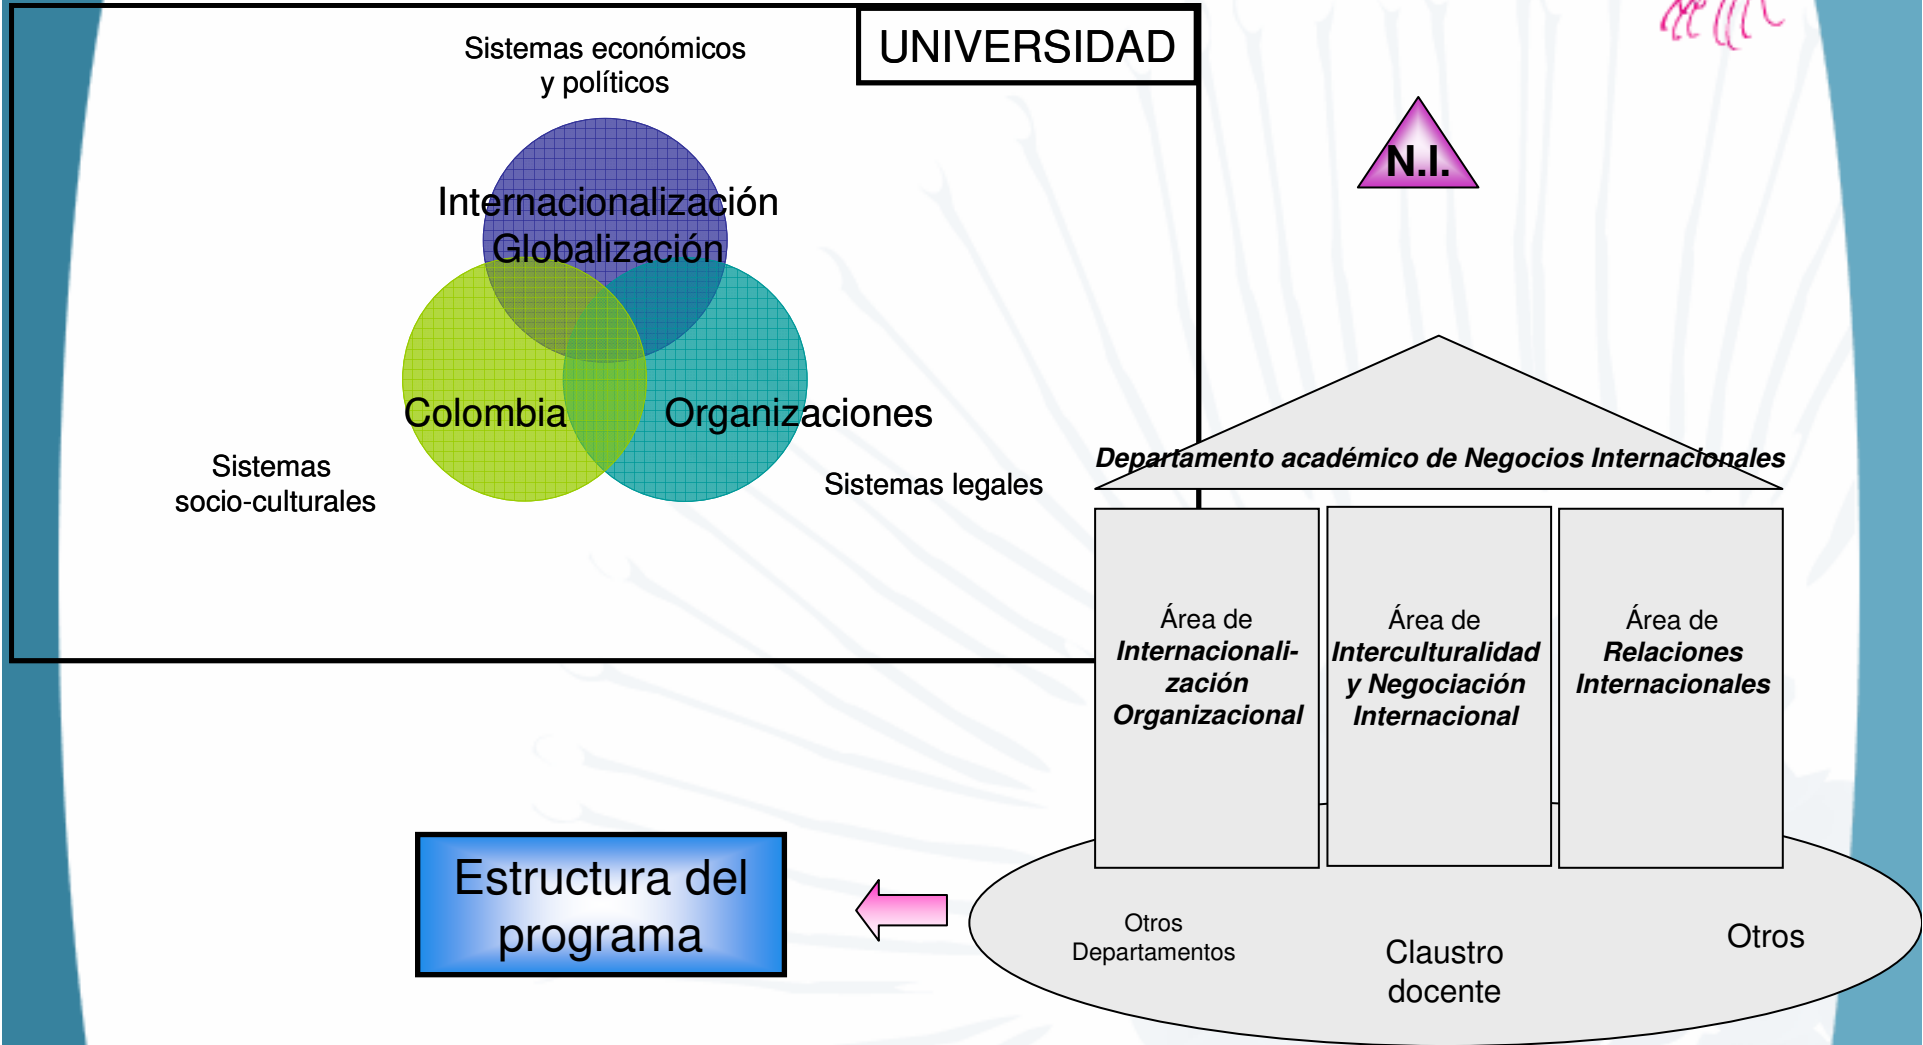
UNIVERSIDAD

Sistemas económicos y políticos

Internacionalización Globalización

Colombia

Organizaciones

Sistemas socio-culturales

Sistemas legales

N.I.

Departamento académico de Negocios Internacionales

Área de Internacionalización Organizacional

Área de Interculturalidad y Negociación Internacional

Área de Relaciones Internacionales

Otros Departamentos

Claustro docente

Otros

Estructura del programa